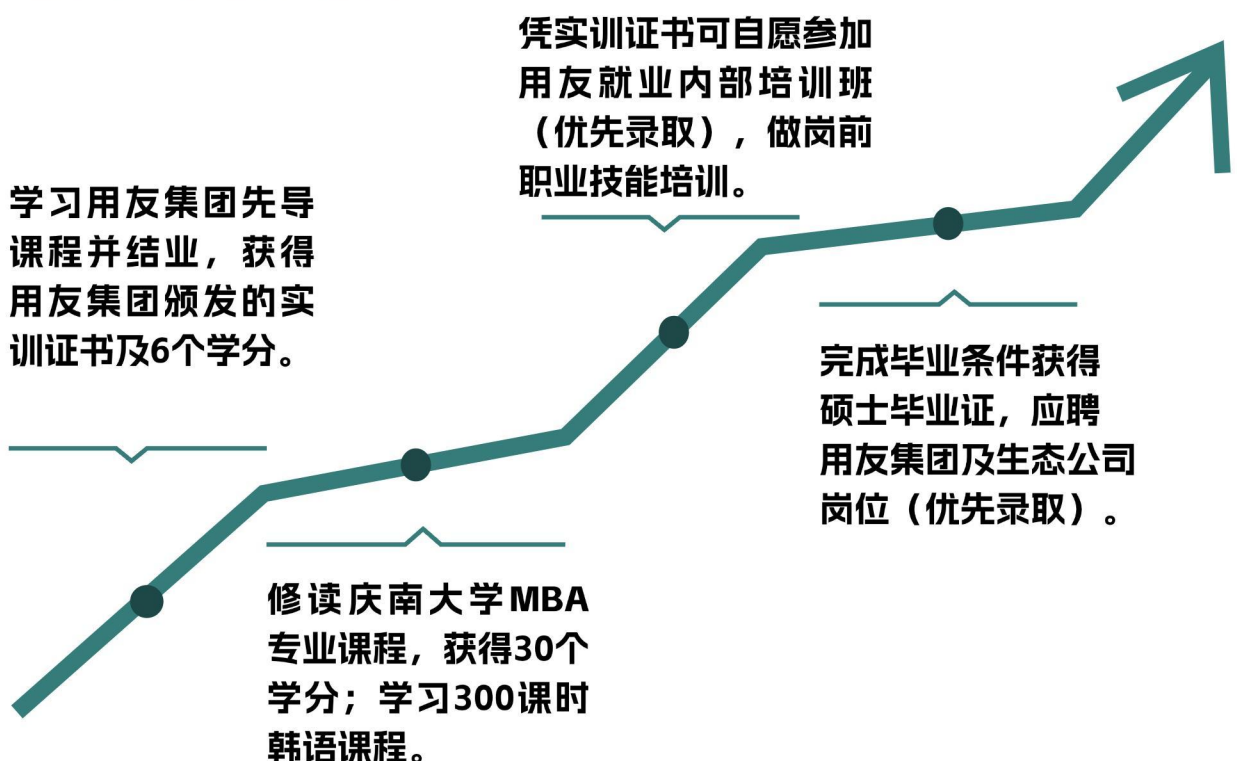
学习用友集团先导课程并结业，获得用友集团颁发的实训证书及6个学分。

修读庆南大学MBA专业课程，获得30个学分；学习300课时韩语课程。

凭实训证书可自愿参加用友就业内部培训班（优先录取），做岗前职业技能培训。

完成毕业条件获得硕士毕业证，应聘用友集团及生态公司岗位（优先录取）。